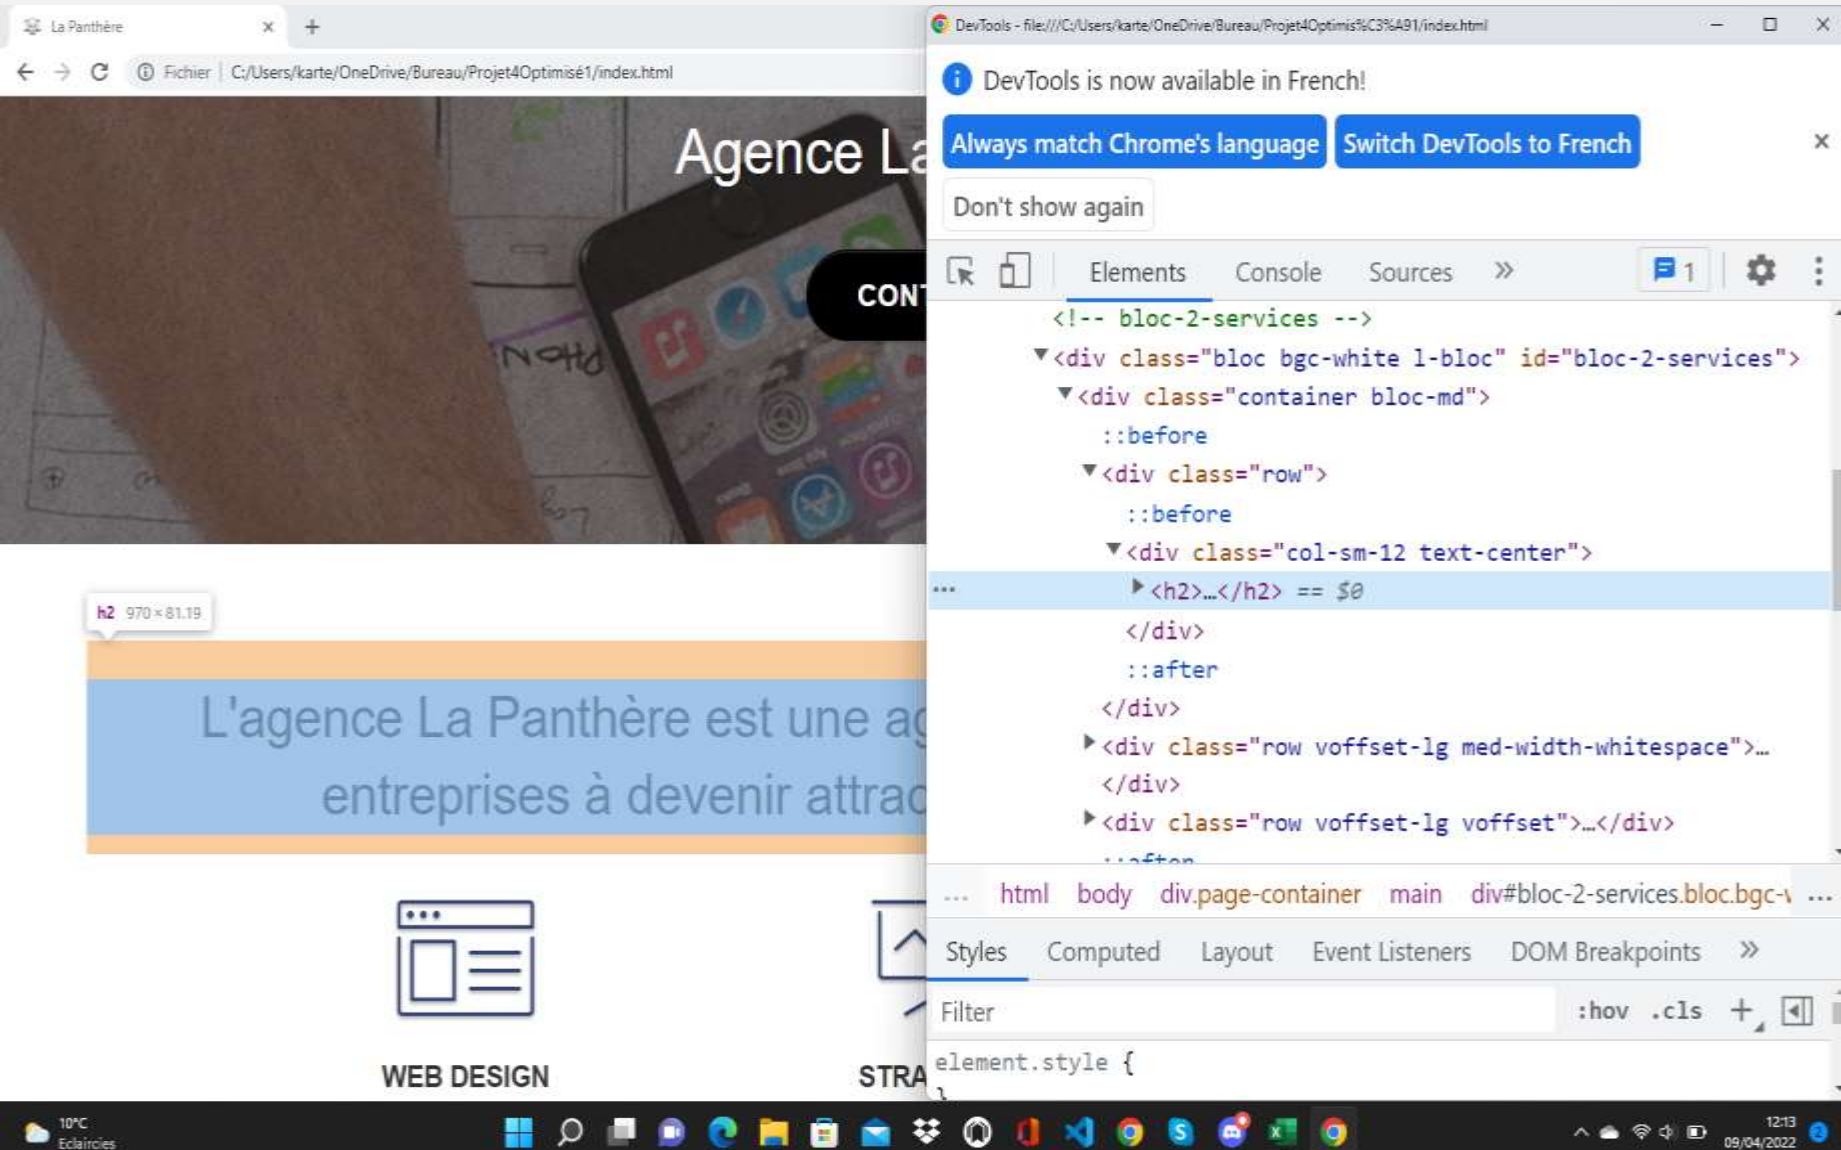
La Panthère ×

Fichier | C:/Users/karte/OneDrive/Bureau/Projet4Optimisé1/index.html

Agence La

CON

h2 970 × 81.19

L'agence La Panthère est une ag entreprises à devenir attrac

WEB DESIGN

STRA

DevTools - file:///C:/Users/karte/OneDrive/Bureau/Projet4Optimis%C3%A91/index.html

DevTools is now available in French!

Always match Chrome's language | Switch DevTools to French

Don't show again

Elements Console Sources » 1

<!-- bloc-2-services -->
<div class="bloc bgc-white l-bloc" id="bloc-2-services">
<div class="container bloc-md">
::before
<div class="row">
::before
<div class="col-sm-12 text-center">
<h2>…</h2> == $0
</div>
::after
</div>
<div class="row voffset-lg med-width-whitespace">…
</div>
<div class="row voffset-lg voffset">…</div>
::after

... html body div.page-container main div#bloc-2-services.bloc.bgc-w ...

Styles Computed Layout Event Listeners DOM Breakpoints »

Filter :hov .cls +

element.style {
}

10°C Eclaircies

12:13 09/04/2022